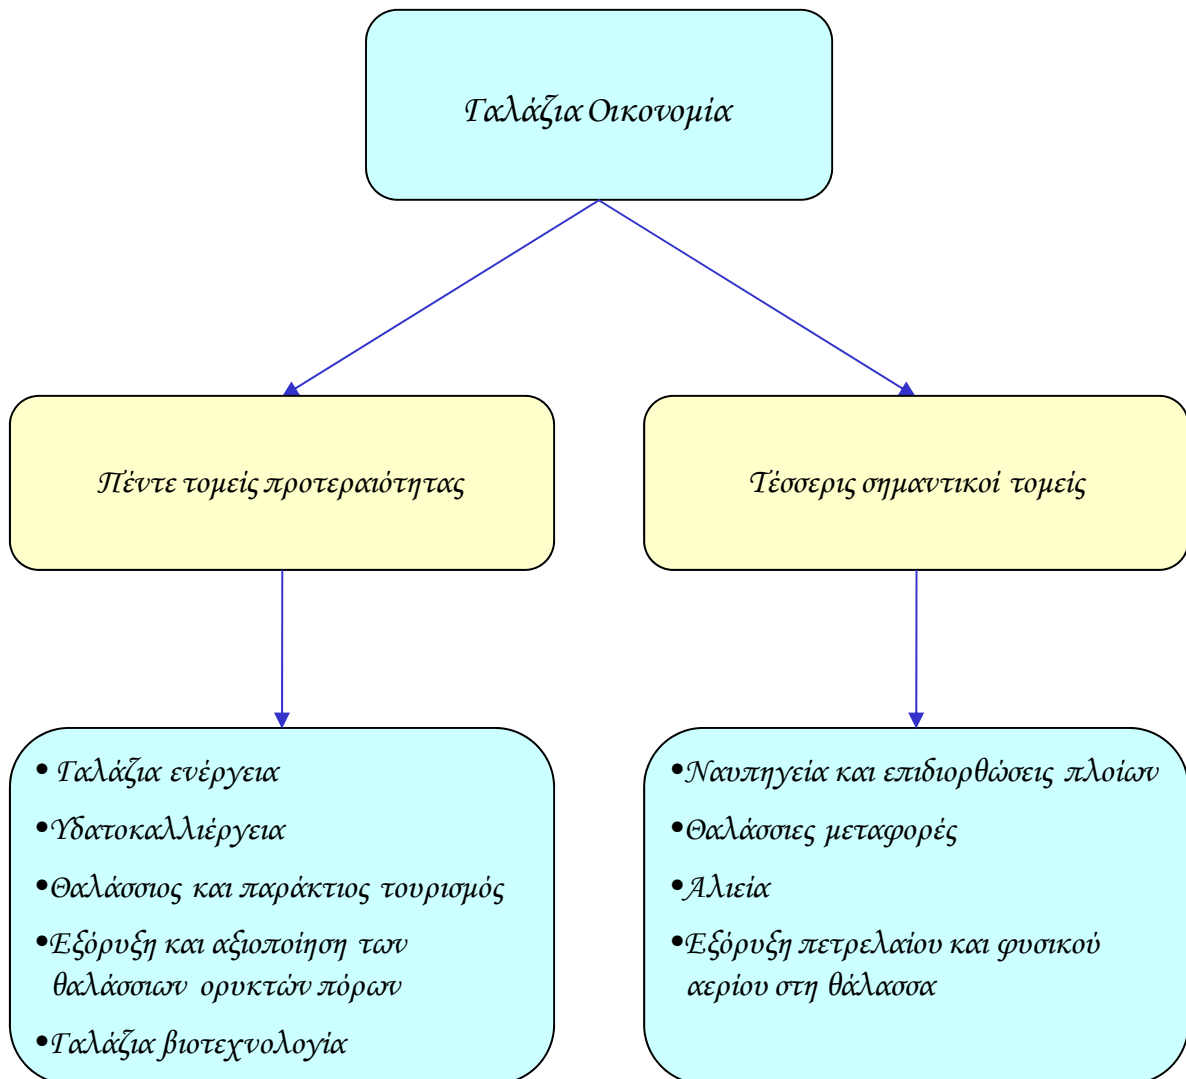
Γαλάζια Οικονομία

Πέντε τομείς προτεραιότητας

Τέσσερις σημαντικοί τομείς

• Γαλάζια ενέργεια
• Υδατοκαλλιέργεια
• Θαλάσσιος και παράκτιος τουρισμός
• Εξόρυξη και αξιοποίηση των θαλάσσιων ορυκτών πόρων
• Γαλάζια βιοτεχνολογία

• Ναυπηγεία και επιδιορθώσεις πλοίων
• Θαλάσσιες μεταφορές
• Αλιεία
• Εξόρυξη πετρελαίου και φυσικού αερίου στη θάλασσα